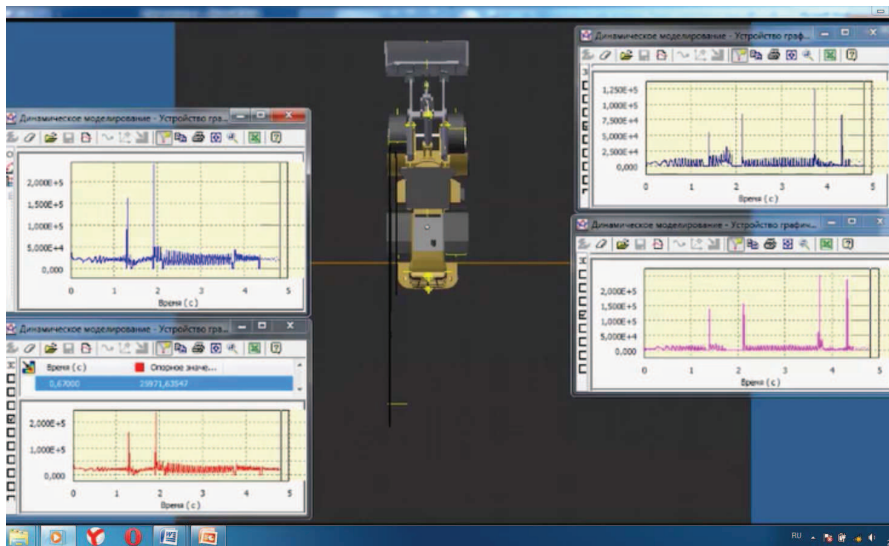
Динамическое моделирование - Устройство гра...

2,000E+5
1,500E+5
1,000E+5
5,000E+4
0,000

0 1 2 3 4 5
Время (с)

Динамическое моделирование - Устройство гра...

Время (с) | Опорное значе...
0,67000 | 25971,63547

2,000E+5
1,000E+5
0,000

0 1 2 3 4 5
Время (с)

Динамическое моделирование - Устройство граф...

1,250E+5
1,000E+5
7,500E+4
5,000E+4
2,500E+4
0,000

0 1 2 3 4 5
Время (с)

Динамическое моделирование - Устройство графич...

2,000E+5
1,500E+5
1,000E+5
5,000E+4
0,000

0 1 2 3 4 5
Время (с)

RU